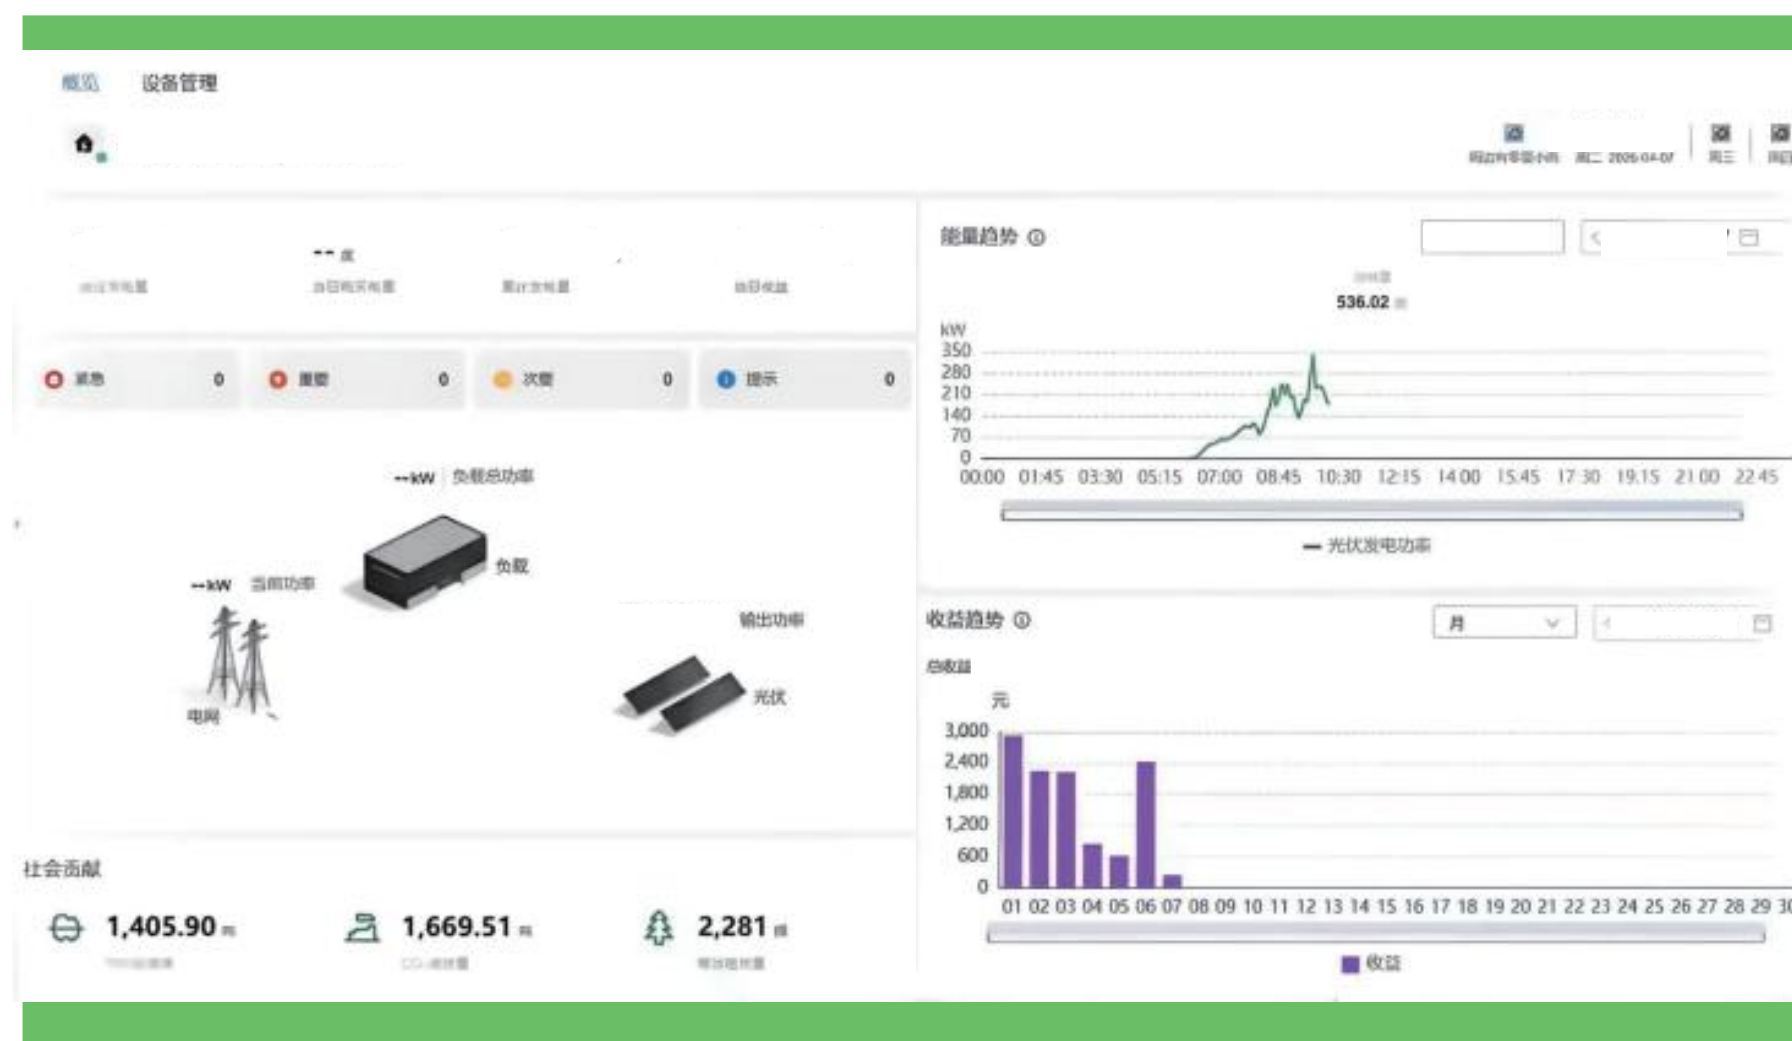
概览 设备管理

周二 2026-04-07 周三 周四

-- 度

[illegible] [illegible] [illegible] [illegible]

紧急 0 重要 0 次要 0 提示 0

--kW 负载总功率

负载

--kW 当前功率

电网

输出功率

光伏

能量趋势

536.02

kW
350
280
210
140
70
0
00:00 01:45 03:30 05:15 07:00 08:45 10:30 12:15 14:00 15:45 17:30 19:15 21:00 22:45

光伏发电功率

收益趋势

月

总收益

元
3,000
2,400
1,800
1,200
600
0
01 02 03 04 05 06 07 08 09 10 11 12 13 14 15 16 17 18 19 20 21 22 23 24 25 26 27 28 29 30

收益

社会贡献

1,405.90 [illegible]

1,669.51 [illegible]

2,281 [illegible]